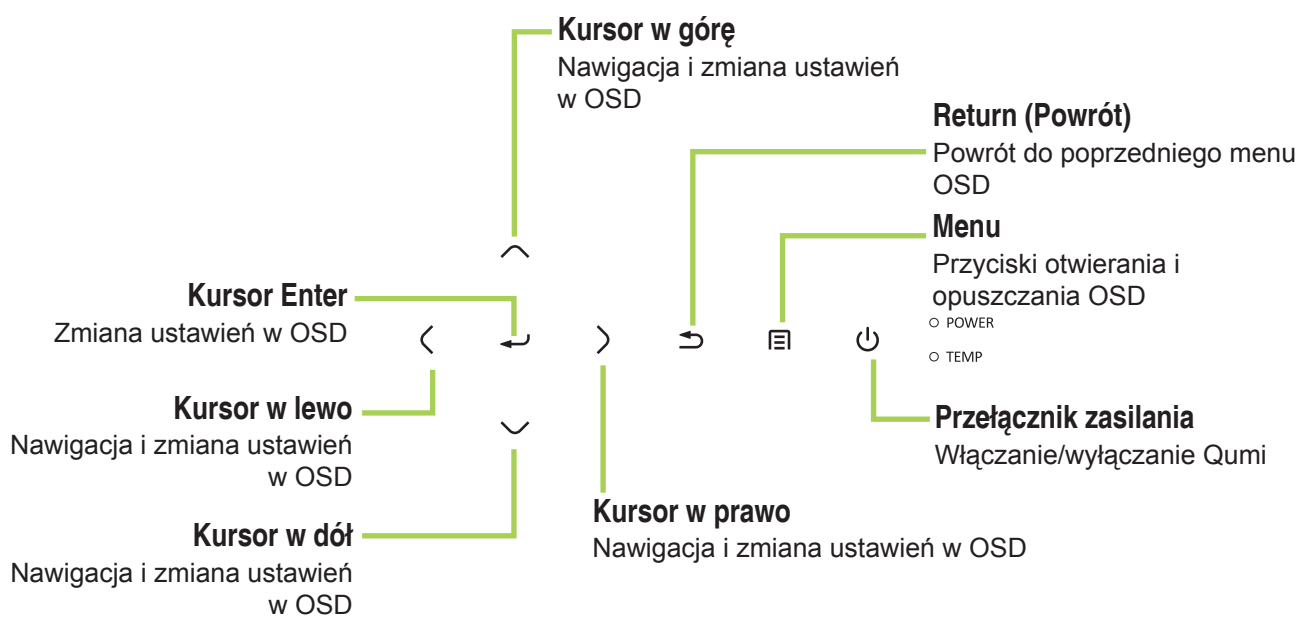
Kursor w górę
Nawigacja i zmiana ustawień w OSD

Return (Powrót)
Powrót do poprzedniego menu OSD

Menu
Przyciski otwierania i opuszczania OSD

Kursor Enter
Zmiana ustawień w OSD

POWER

TEMP

Kursor w lewo
Nawigacja i zmiana ustawień w OSD

Przełącznik zasilania
Włączanie/wyłączanie Qumi

Kursor w prawo
Nawigacja i zmiana ustawień w OSD

Kursor w dół
Nawigacja i zmiana ustawień w OSD